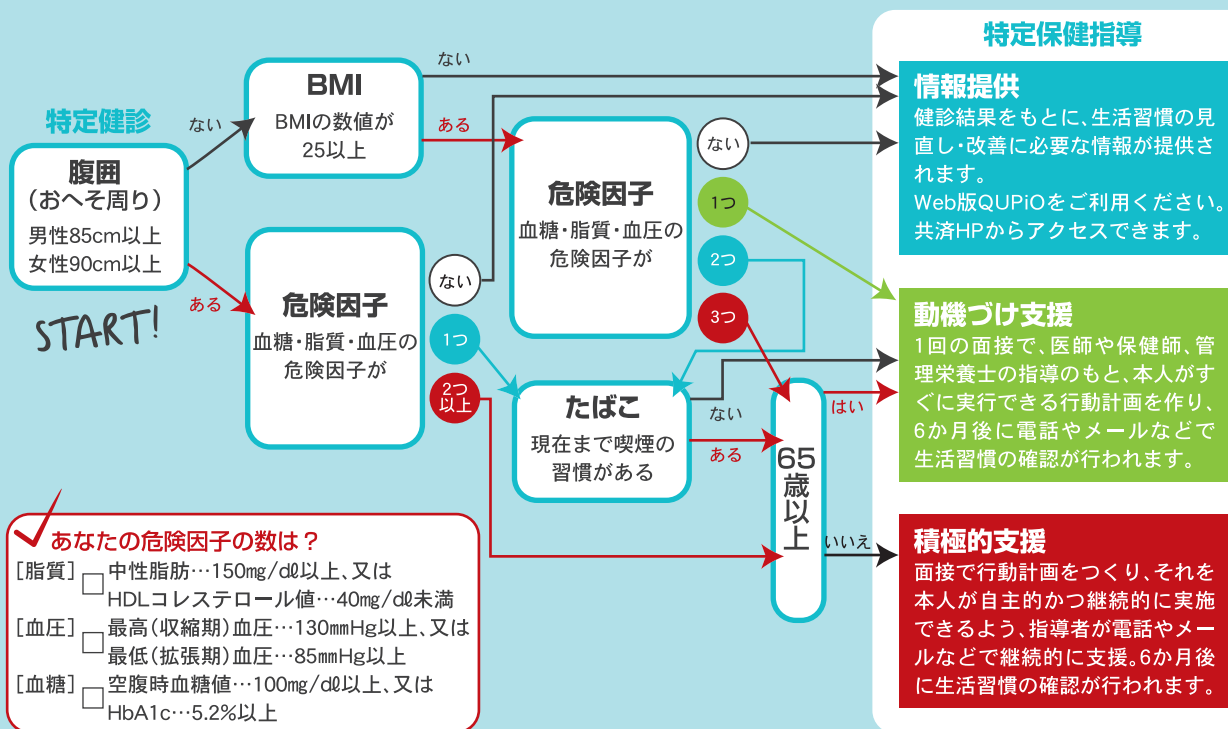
特定健診

腹囲
（おへそ周り）
男性85cm以上
女性90cm以上

START!

ない

ある

BMI
BMIの数値が
25以上

ない

ある

危険因子
血糖・脂質・血圧の
危険因子が

ない

1つ

2つ以上

危険因子
血糖・脂質・血圧の
危険因子が

ない

1つ

2つ

3つ

たばこ
現在まで喫煙の
習慣がある

ない

ある

65歳以上

はい

いいえ

特定保健指導

情報提供
健診結果をもとに、生活習慣の見直し・改善に必要な情報が提供されます。
Web版QUPiOをご利用ください。
共済HPからアクセスできます。

動機づけ支援
1回の面接で、医師や保健師、管理栄養士の指導のもと、本人がすぐに実行できる行動計画を作り、6か月後に電話やメールなどで生活習慣の確認が行われます。

積極的支援
面接で行動計画をつくり、それを本人が自主的かつ継続的に実施できるよう、指導者が電話やメールなどで継続的に支援。6か月後に生活習慣の確認が行われます。

あなたの危険因子の数は？
［脂質］□ 中性脂肪…150mg/dℓ以上、又は
HDLコレステロール値…40mg/dℓ未満
［血圧］□ 最高（収縮期）血圧…130mmHg以上、又は
最低（拡張期）血圧…85mmHg以上
［血糖］□ 空腹時血糖値…100mg/dℓ以上、又は
HbA1c…5.2%以上